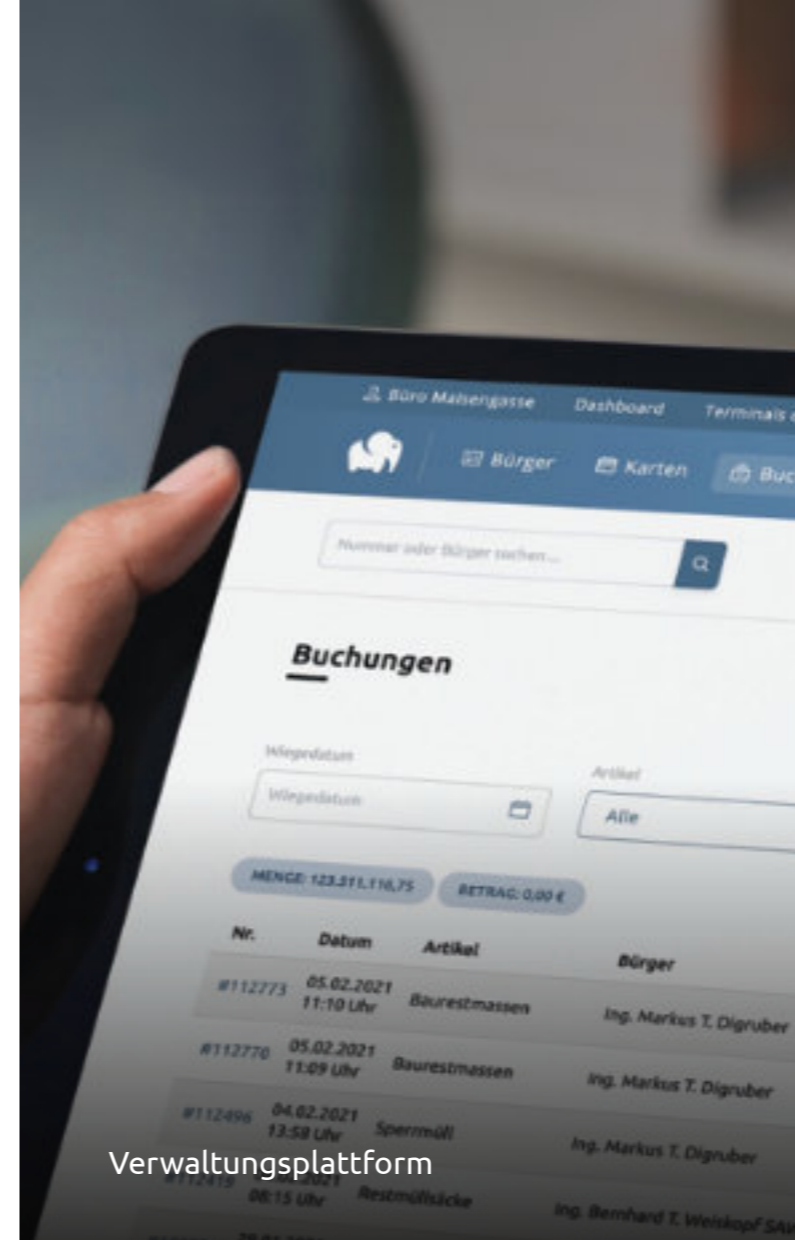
Büro Maisengasse Dashboard Terminals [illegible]

Bürger Karten Buc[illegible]

Nummer oder Bürger suchen...

Buchungen

Wiegedatum
Wiegedatum

Artikel
Alle

MENGE: 123.511.116,75 BETRAG: 0,00 €

| Nr. | Datum | Artikel | Bürger |
|---|---|---|---|
| #112773 | 05.02.2021 11:10 Uhr | Baurestmassen | Ing. Markus T. Digruber |
| #112770 | 05.02.2021 11:09 Uhr | Baurestmassen | Ing. Markus T. Digruber |
| #112496 | 04.02.2021 13:58 Uhr | Sperrmüll | Ing. Markus T. Digruber |
| #112419 | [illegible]2021 08:15 Uhr | Restmüllsäcke | Ing. Bernhard T. Weiskopf SA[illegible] |

Verwaltungsplattform